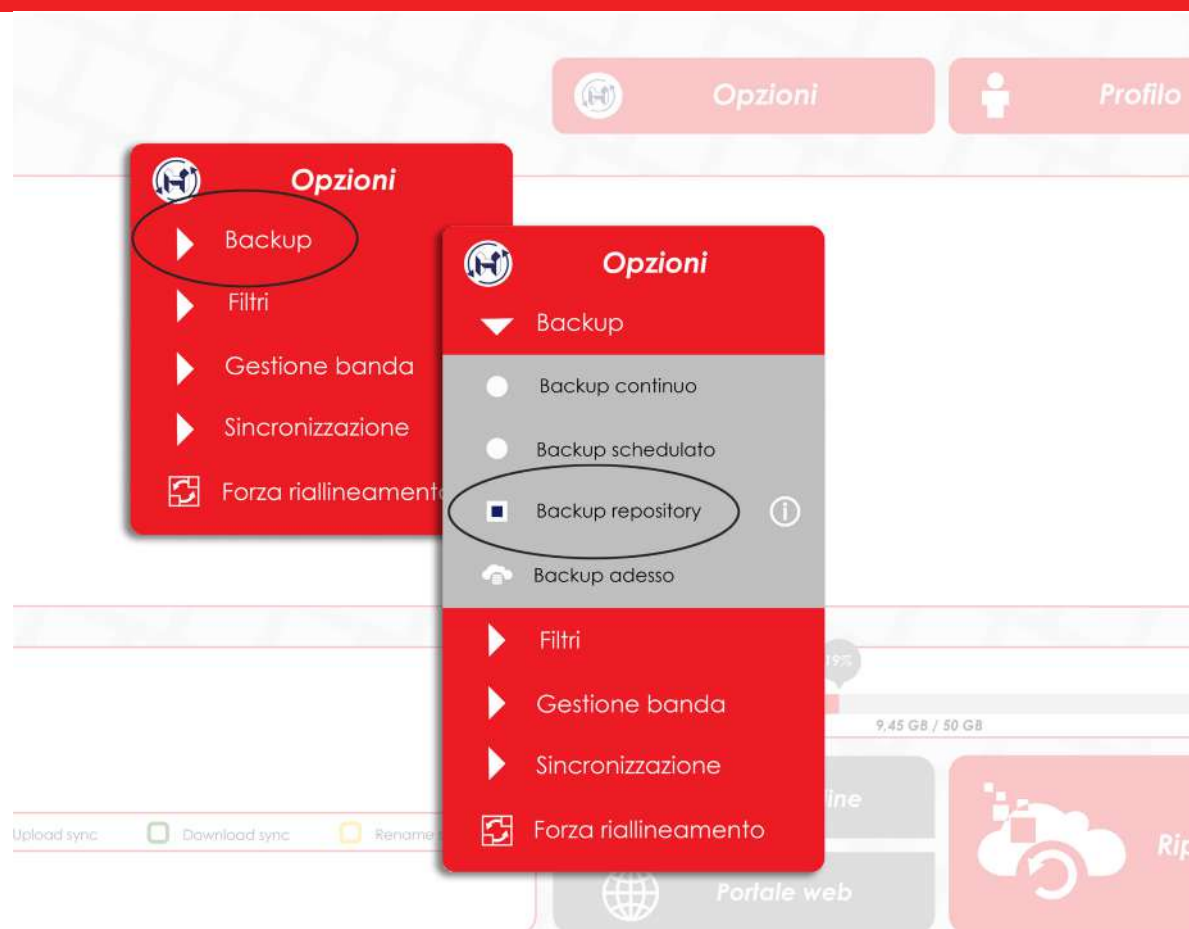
Opzioni

Profilo

Opzioni

Backup

Filtri

Gestione banda

Sincronizzazione

Forza riallineamento

Opzioni

Backup

Backup continuo

Backup schedulato

Backup repository

Backup adesso

Filtri

Gestione banda

Sincronizzazione

Forza riallineamento

19%

9,45 GB / 50 GB

Upload sync

Download sync

Rename

line

Portale web

Rip